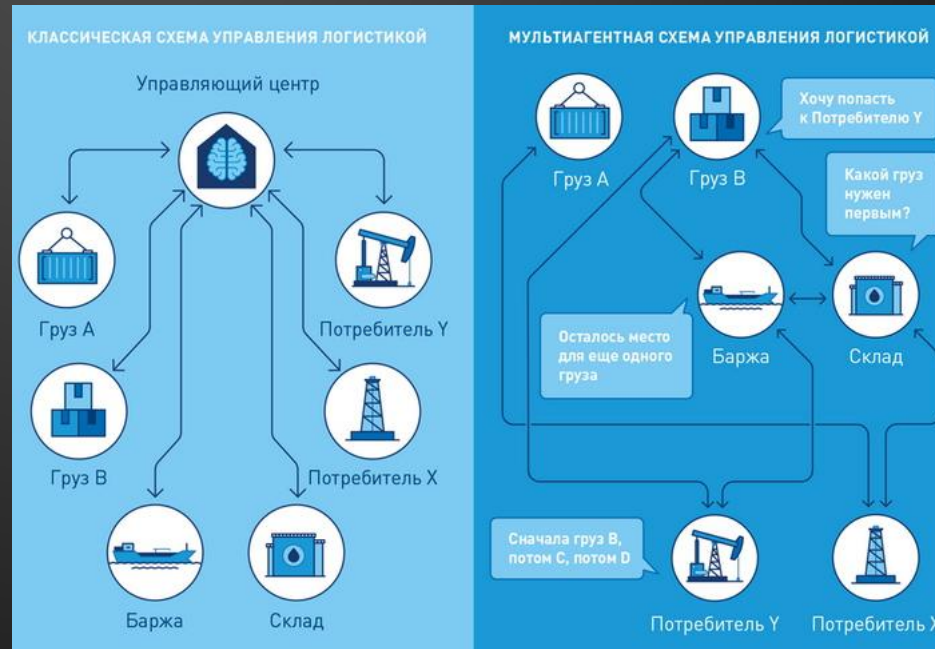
КЛАССИЧЕСКАЯ СХЕМА УПРАВЛЕНИЯ ЛОГИСТИКОЙ

Управляющий центр

Груз А

Груз В

Баржа

Склад

Потребитель Y

Потребитель X

МУЛЬТИАГЕНТНАЯ СХЕМА УПРАВЛЕНИЯ ЛОГИСТИКОЙ

Груз А

Груз В

Хочу попасть к Потребителю Y

Какой груз нужен первым?

Осталось место для еще одного груза

Баржа

Склад

Сначала груз В, потом С, потом D

Потребитель Y

Потребитель X